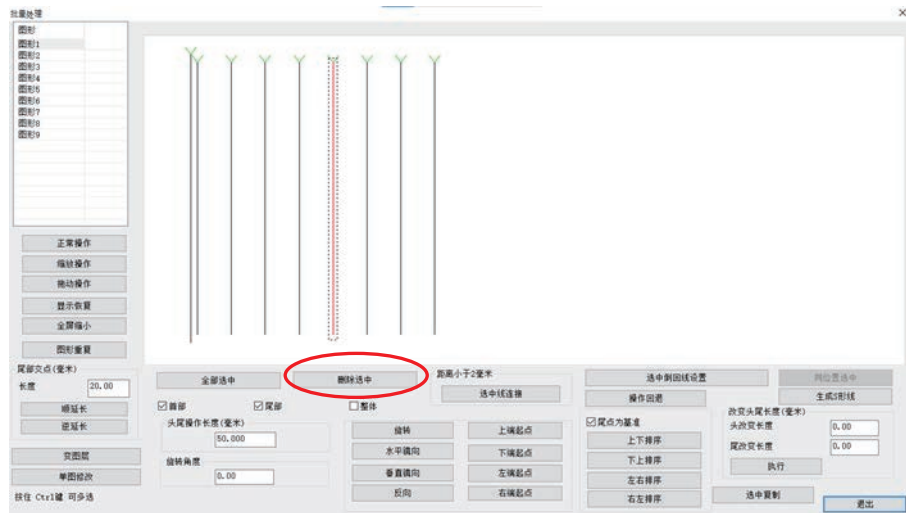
批量处理

图形
图形1
图形2
图形3
图形4
图形5
图形6
图形7
图形8
图形9

正常操作
缩放操作
拖动操作
显示恢复
全屏缩小
图形重置

尾部交点(毫米)
长度 20.00
顺延长
逆延长

变图层
单图修改
按住 Ctrl键 可多选

全部选中
删除选中
距离小于2毫米
选中线连接
☑首部 ☑尾部 ☐整体
头尾操作长度(毫米)
50.000
旋转角度
0.00
旋转
水平镜向
垂直镜向
反向
上端起点
下端起点
左端起点
右端起点

选中到回线设置
同位置选中
操作回退
生成S形线
☑尾点为基准
上下排序
下上排序
左右排序
右左排序
改变头尾长度(毫米)
头改变长度 0.00
尾改变长度 0.00
执行
选中复制
退出